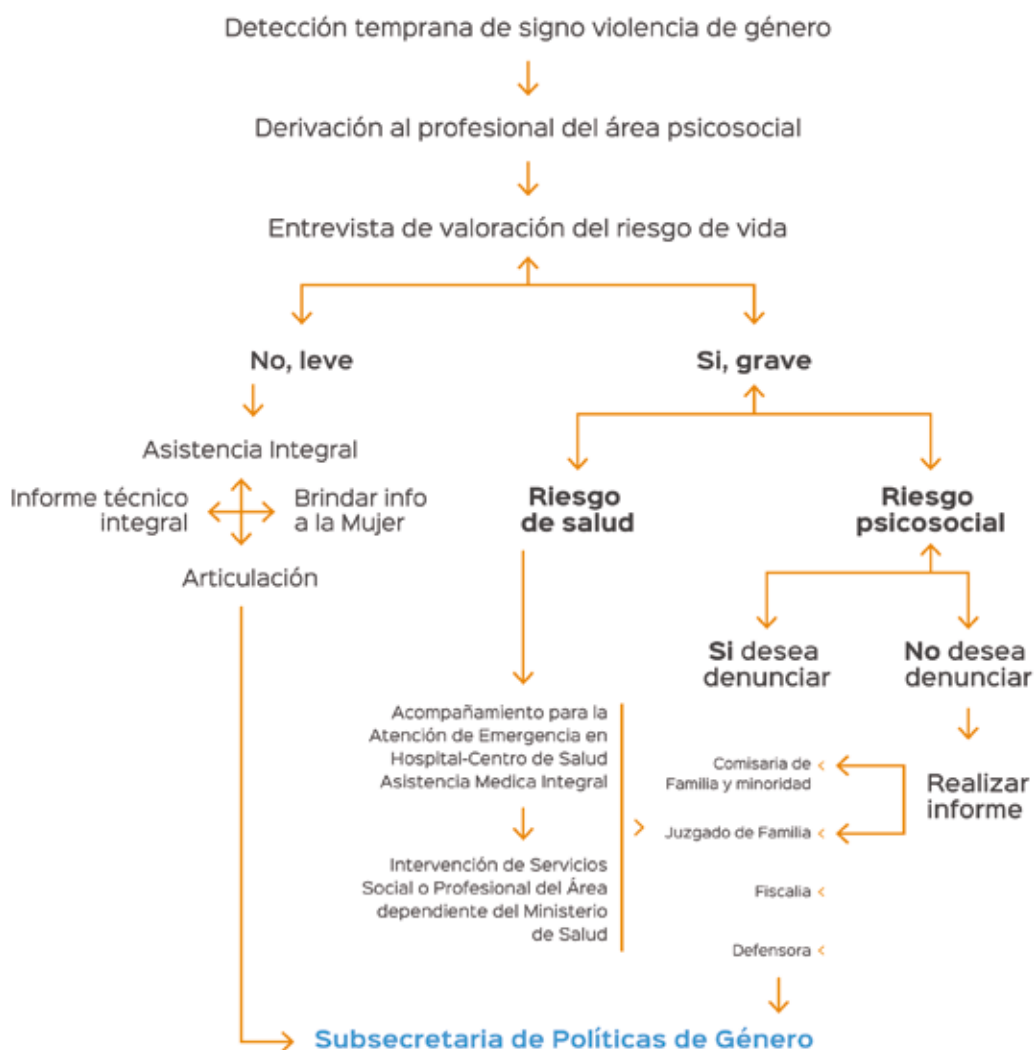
Detección temprana de signo violencia de género

Derivación al profesional del área psicosocial

Entrevista de valoración del riesgo de vida

No, leve

Si, grave

Asistencia Integral

Informe técnico integral

Brindar info a la Mujer

Articulación

Riesgo de salud

Riesgo psicosocial

Si desea denunciar

No desea denunciar

Acompañamiento para la Atención de Emergencia en Hospital-Centro de Salud Asistencia Medica Integral

Intervención de Servicios Social o Profesional del Área dependiente del Ministerio de Salud

Comisaria de Familia y minoridad

Juzgado de Familia

Fiscalia

Defensora

Realizar informe

Subsecretaria de Políticas de Género